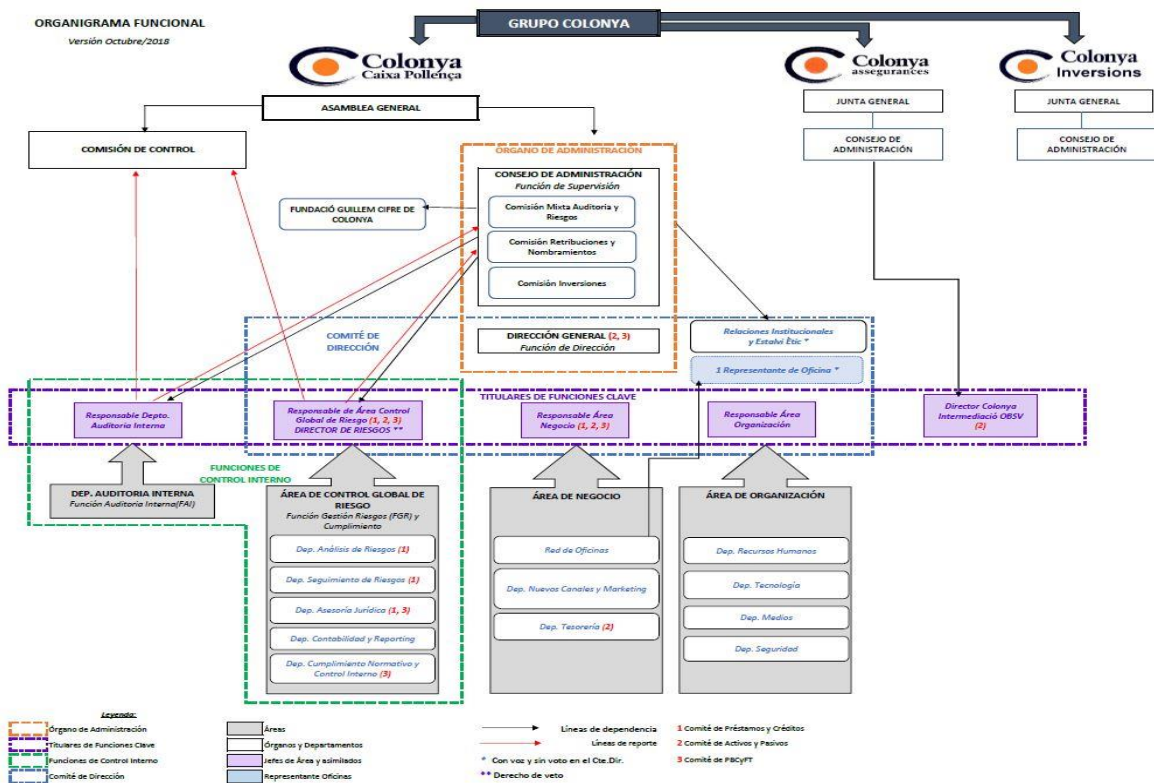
ORGANIGRAMA FUNCIONAL
Versión Octubre/2018

GRUPO COLONYA

Colonya Caixa Pollença

Colonya assegurances

Colonya Inversions

ASAMBLEA GENERAL

JUNTA GENERAL

CONSEJO DE ADMINISTRACIÓN

JUNTA GENERAL

CONSEJO DE ADMINISTRACIÓN

COMISIÓN DE CONTROL

ÓRGANO DE ADMINISTRACIÓN

CONSEJO DE ADMINISTRACIÓN
Función de Supervisión

FUNDACIÓ GUILLEM CIFRE DE COLONYA

Comisión Mixta Auditoria y Riesgos

Comisión Retribuciones y Nombramientos

Comisión Inversiones

COMITÉ DE DIRECCIÓN

DIRECCIÓN GENERAL (2, 3)
Función de Dirección

Relaciones Institucionales y Estalvi Ètic *

1 Representante de Oficina *

TITULARES DE FUNCIONES CLAVE

Responsable Depto. Auditoria Interna

Responsable de Área Control Global de Riesgo (1, 2, 3)
DIRECTOR DE RIESGOS **

Responsable Área Negocio (1, 2, 3)

Responsable Área Organización

Director Colonya Intermediació OBSV (2)

FUNCIONES DE CONTROL INTERNO

DEP. AUDITORIA INTERNA
Función Auditoria Interna(FAI)

ÁREA DE CONTROL GLOBAL DE RIESGO
Función Gestión Riesgos (FGR) y Cumplimiento

Dep. Análisis de Riesgos (1)

Dep. Seguimiento de Riesgos (1)

Dep. Asesoría Jurídica (1, 3)

Dep. Contabilidad y Reporting

Dep. Cumplimiento Normativo y Control Interno (3)

ÁREA DE NEGOCIO

Red de Oficinas

Dep. Nuevos Canales y Marketing

Dep. Tesorería (2)

ÁREA DE ORGANIZACIÓN

Dep. Recursos Humanos

Dep. Tecnología

Dep. Medios

Dep. Seguridad

Leyenda:
Órgano de Administración
Titulares de Funciones Clave
Funciones de Control Interno
Comité de Dirección

Áreas
Órganos y Departamentos
Jefes de Área y asimilados
Representante Oficinas

Líneas de dependencia
Líneas de reporte
* Con voz y sin voto en el Cte.Dir.
** Derecho de veto

1 Comité de Préstamos y Créditos
2 Comité de Activos y Pasivos
3 Comité de PBCyFT